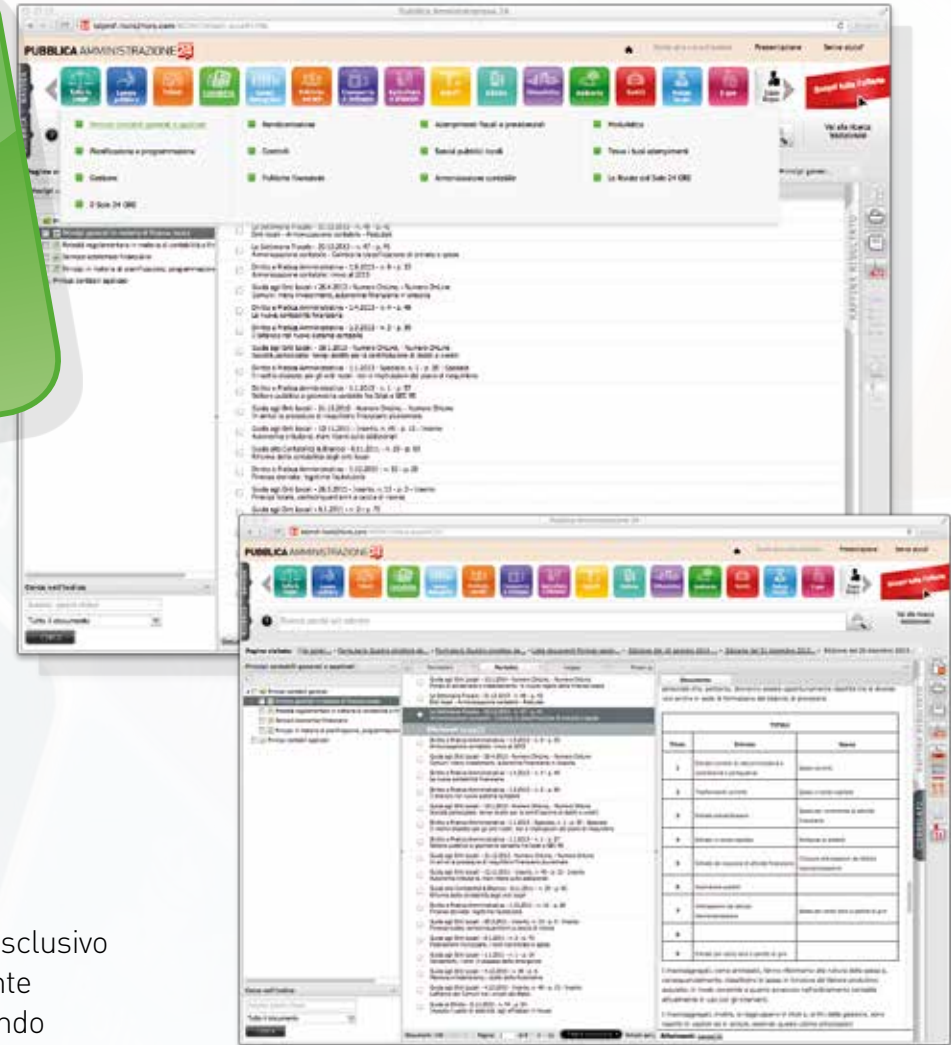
PUBBLICA AMMINISTRAZIONE 24

Principi contabili generali e applicati

Rendicontazione

Adempimenti fiscali e previdenziali

Modulistica

Pianificazione e programmazione

Controlli

Servizi pubblici locali

Tasse e fiscali adempimenti

Gestione

Federalismo fiscale

Amministrazione contabile

Le Guide del Sole 24 ORE

Il Sole 24 ORE

Vai alla ricerca

PUBBLICA AMMINISTRAZIONE 24

Presentazione

Vai alla ricerca

TITOLI

Titolo

Entrate

Spese

sclusivo
nte
ndo